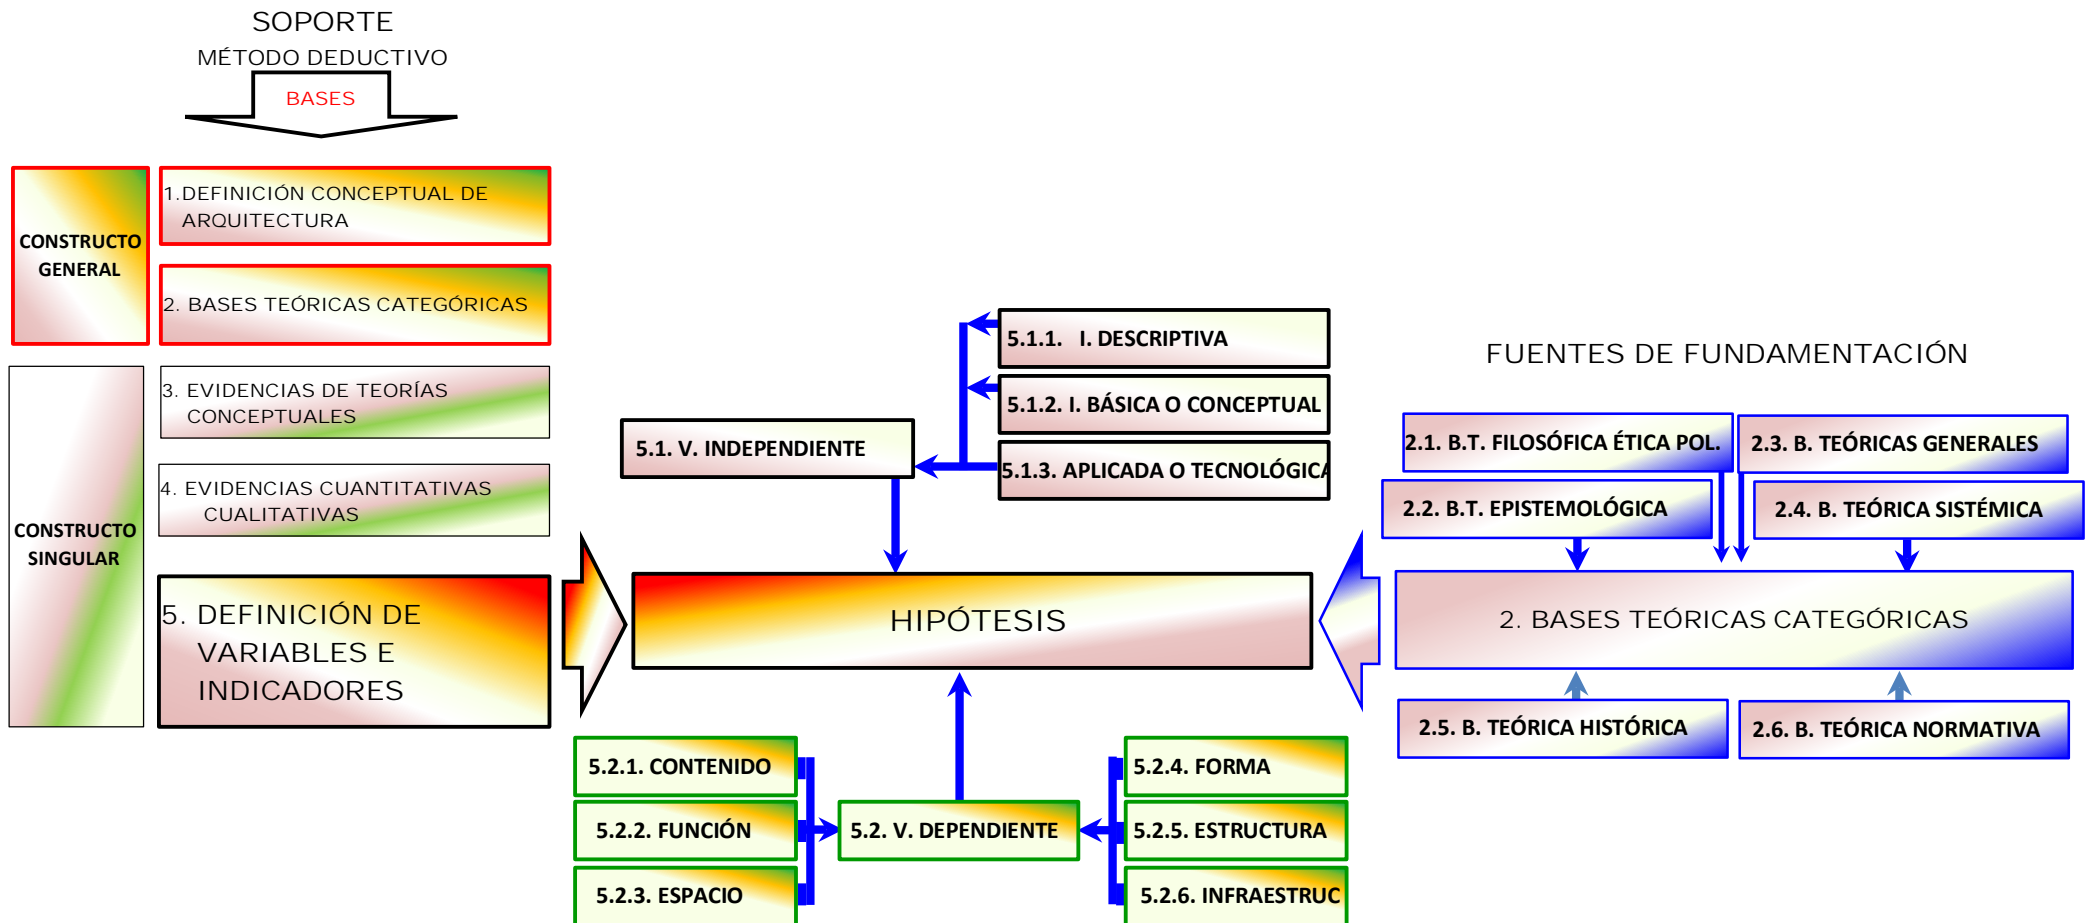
SOPORTE
MÉTODO DEDUCTIVO
BASES

CONSTRUCTO GENERAL

1. DEFINICIÓN CONCEPTUAL DE ARQUITECTURA

2. BASES TEÓRICAS CATEGÓRICAS

CONSTRUCTO SINGULAR

3. EVIDENCIAS DE TEORÍAS CONCEPTUALES

4. EVIDENCIAS CUANTITATIVAS CUALITATIVAS

5. DEFINICIÓN DE VARIABLES E INDICADORES

5.1.1. I. DESCRIPTIVA
5.1.2. I. BÁSICA O CONCEPTUAL
5.1.3. APLICADA O TECNOLÓGICA
5.1. V. INDEPENDIENTE

HIPÓTESIS

FUENTES DE FUNDAMENTACIÓN
2.1. B.T. FILOSÓFICA ÉTICA POL.
2.3. B. TEÓRICAS GENERALES
2.2. B.T. EPISTEMOLÓGICA
2.4. B. TEÓRICA SISTÉMICA
2. BASES TEÓRICAS CATEGÓRICAS
2.5. B. TEÓRICA HISTÓRICA
2.6. B. TEÓRICA NORMATIVA

5.2.1. CONTENIDO
5.2.2. FUNCIÓN
5.2.3. ESPACIO
5.2. V. DEPENDIENTE
5.2.4. FORMA
5.2.5. ESTRUCTURA
5.2.6. INFRAESTRUC